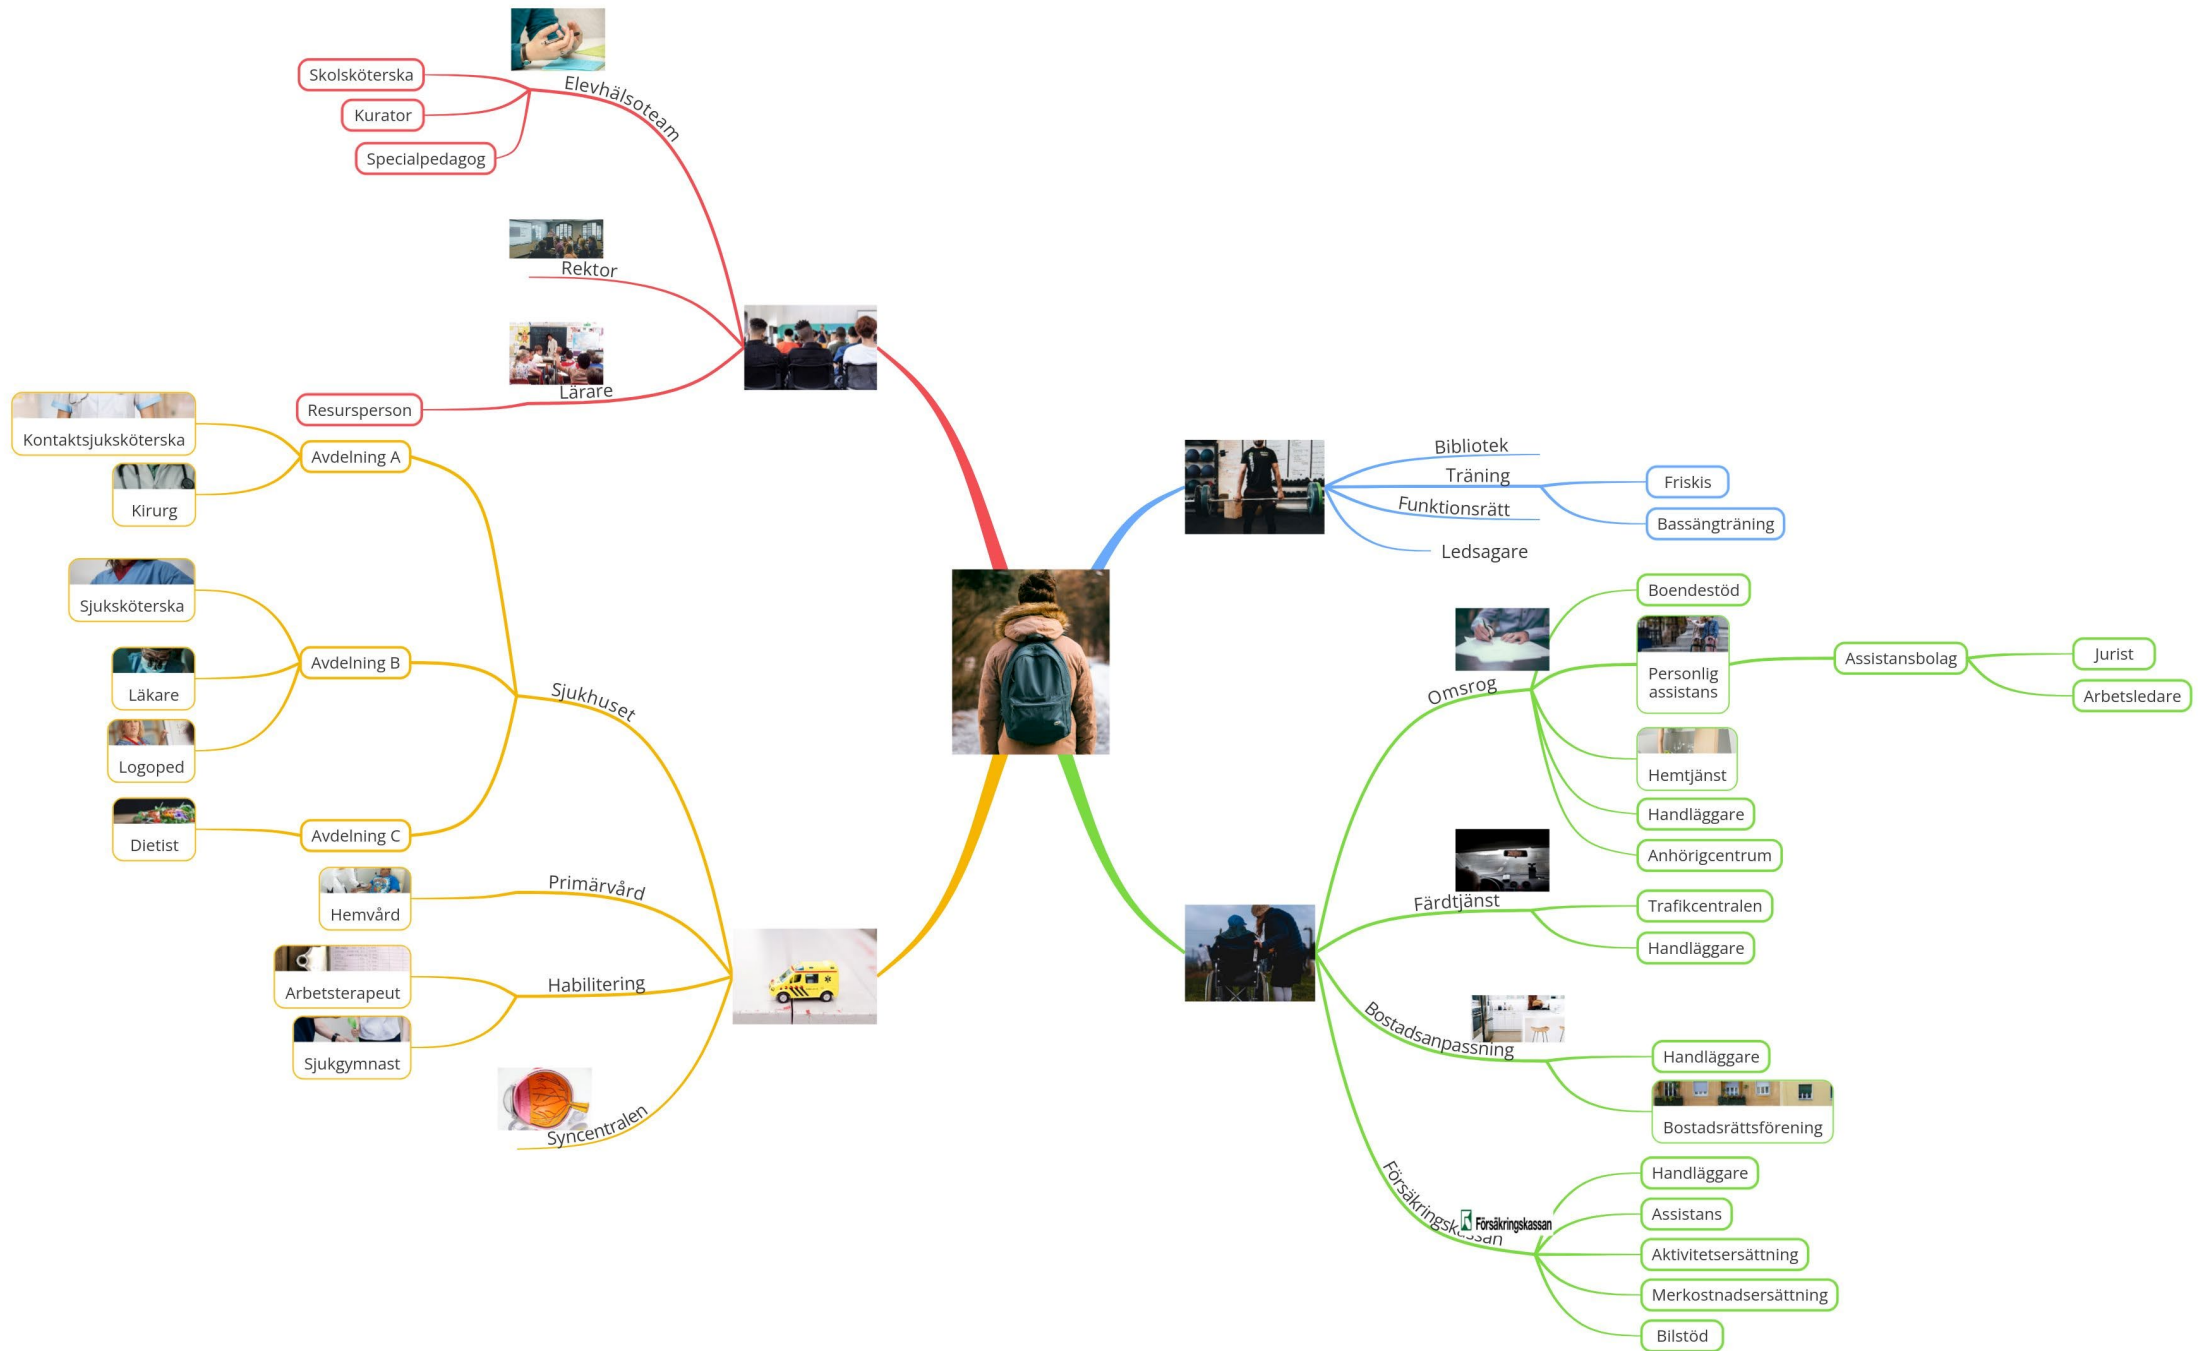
Skolsköterska
Kurator
Specialpedagog
Elevhälsoteam
Rektor
Lärare
Resursperson

Kontaktsjuksköterska
Kirurg
Avdelning A
Sjuksköterska
Läkare
Logoped
Avdelning B
Dietist
Avdelning C
Sjukhuset
Hemvård
Primärvård
Arbetsterapeut
Sjukgymnast
Habilitering
Syncentralen

Bibliotek
Träning
Funktionsrätt
Ledsagare
Friskis
Bassängträning

Omsrog
Boendestöd
Personlig assistans
Assistansbolag
Jurist
Arbetsledare
Hemtjänst
Handläggare
Anhörigcentrum
Färdtjänst
Trafikcentralen
Handläggare
Bostadsanpassning
Handläggare
Bostadsrättsförening
Försäkringskassan
Försäkringskassan
Handläggare
Assistans
Aktivitetsersättning
Merkostnadsersättning
Bilstöd